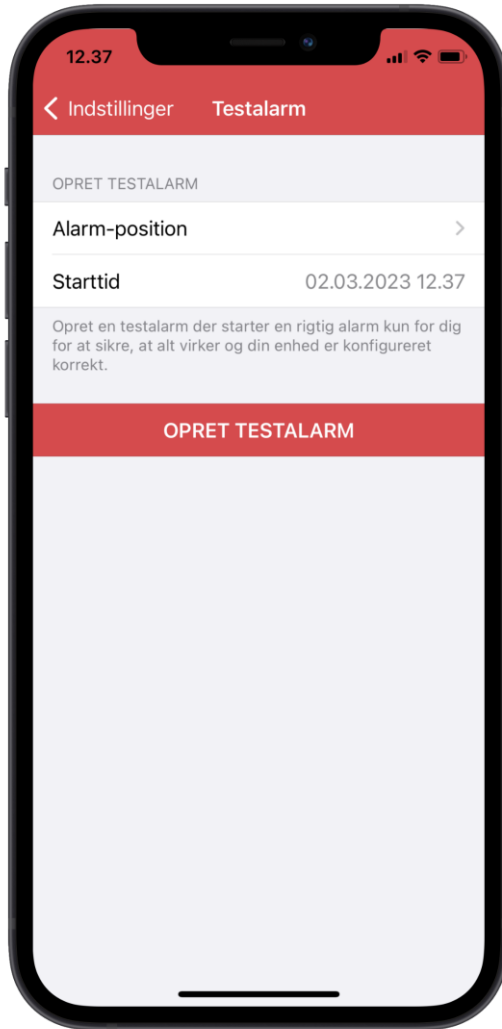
12.37

Indstillinger Testalarm

OPRET TESTALARM

Alarm-position

Starttid 02.03.2023 12.37

Opret en testalarm der starter en rigtig alarm kun for dig for at sikre, at alt virker og din enhed er konfigureret korrekt.

OPRET TESTALARM